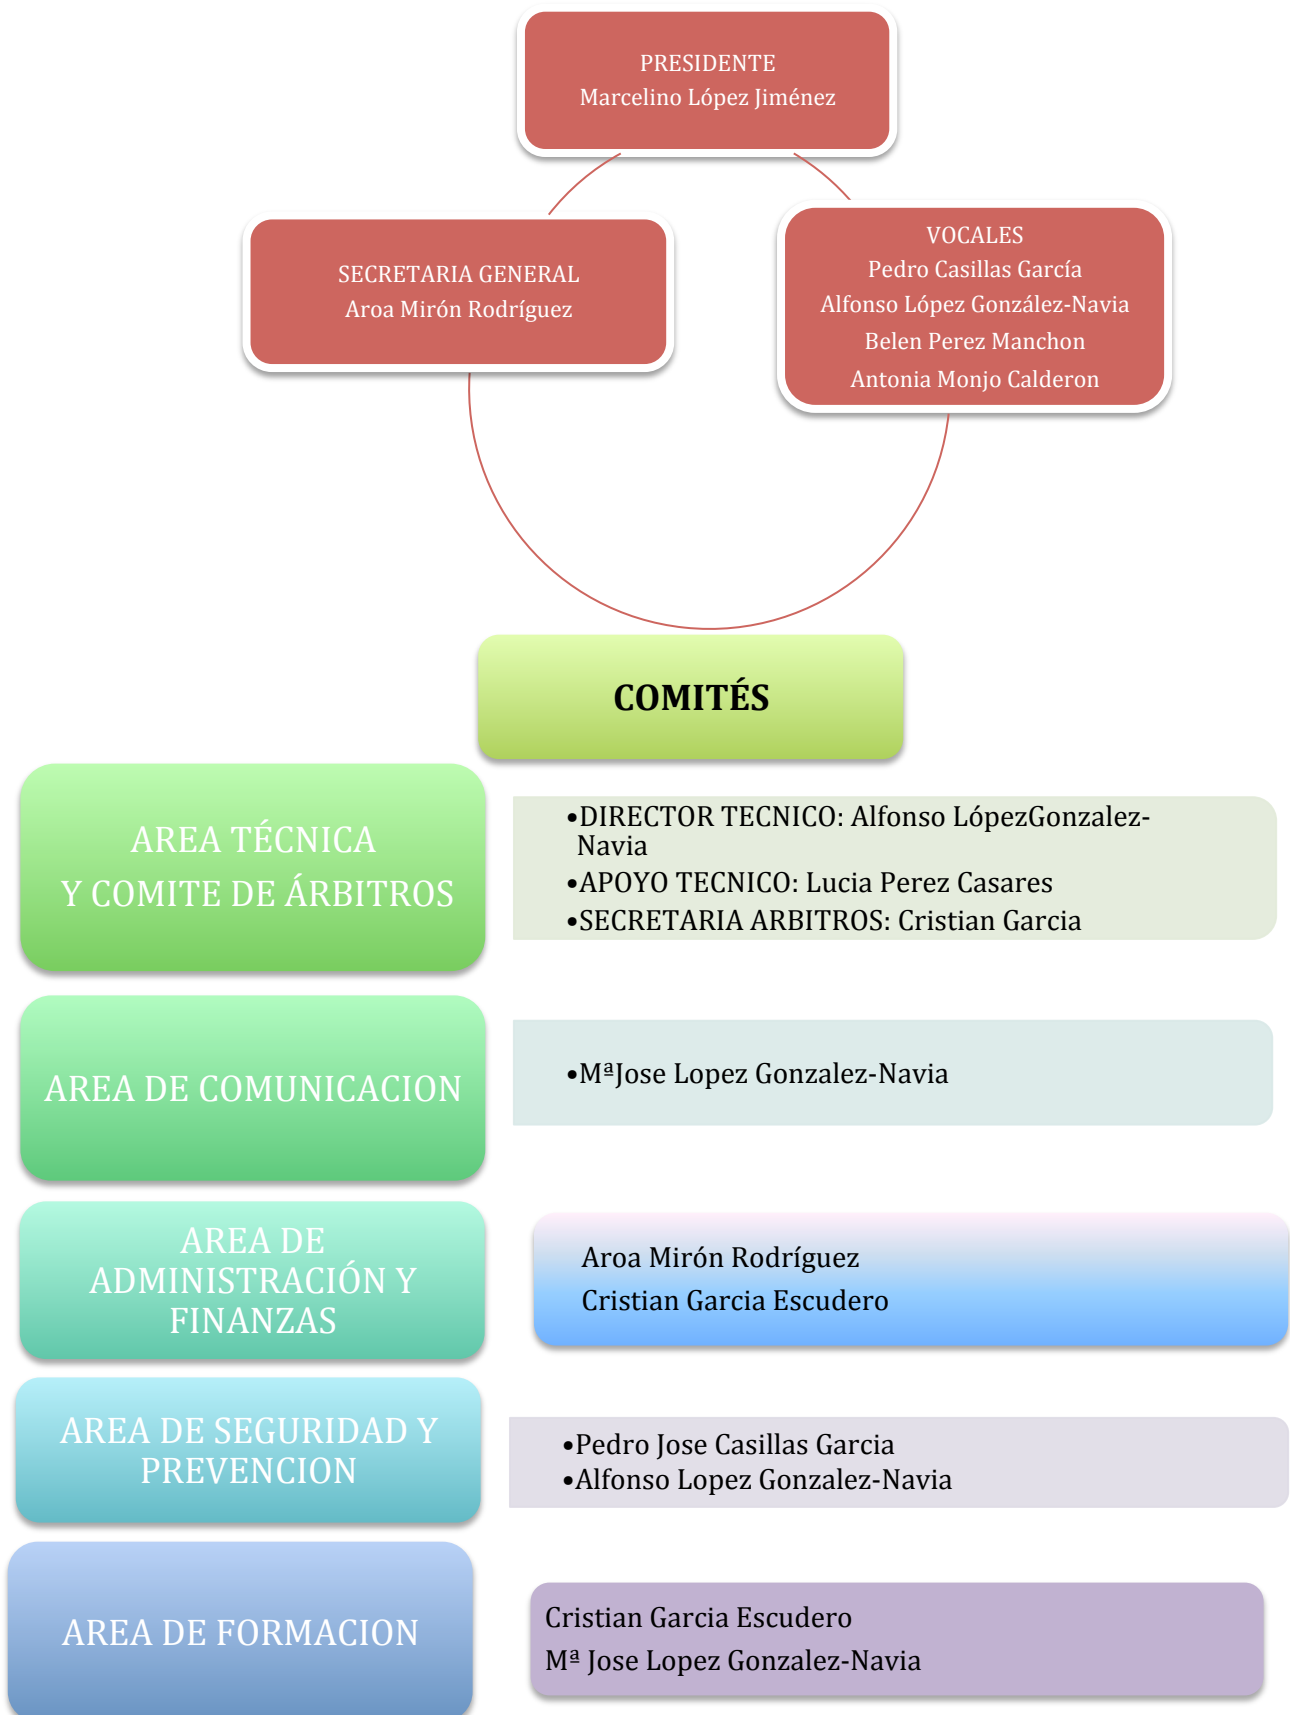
PRESIDENTE
Marcelino López Jiménez

SECRETARIA GENERAL
Aroa Mirón Rodríguez

VOCALES
Pedro Casillas García
Alfonso López González-Navia
Belen Perez Manchon
Antonia Monjo Calderon

COMITÉS

AREA TÉCNICA
Y COMITE DE ÁRBITROS

•DIRECTOR TECNICO: Alfonso LópezGonzalez-Navia
•APOYO TECNICO: Lucia Perez Casares
•SECRETARIA ARBITROS: Cristian Garcia

AREA DE COMUNICACION

•MªJose Lopez Gonzalez-Navia

AREA DE ADMINISTRACIÓN Y FINANZAS

Aroa Mirón Rodríguez
Cristian Garcia Escudero

AREA DE SEGURIDAD Y PREVENCION

•Pedro Jose Casillas Garcia
•Alfonso Lopez Gonzalez-Navia

AREA DE FORMACION

Cristian Garcia Escudero
Mª Jose Lopez Gonzalez-Navia